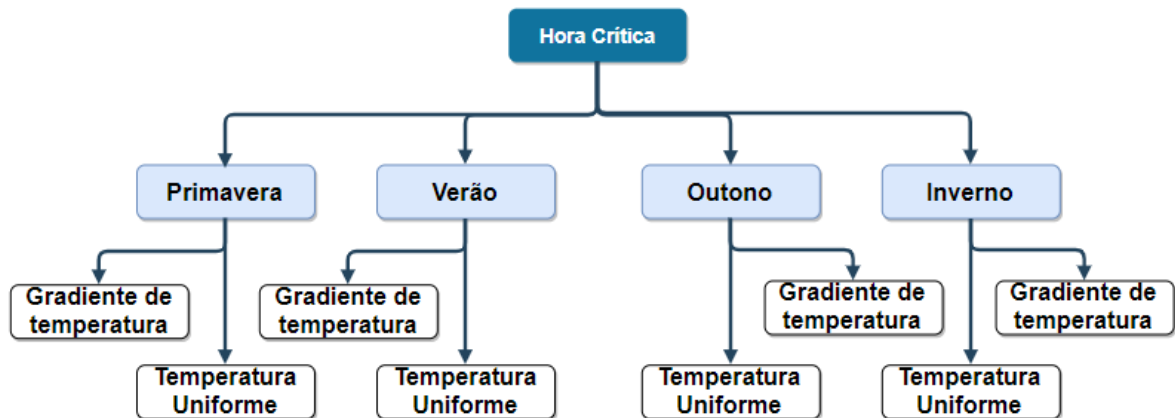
Hora Crítica

Primavera

Gradiente de temperatura

Temperatura Uniforme

Verão

Gradiente de temperatura

Temperatura Uniforme

Outono

Gradiente de temperatura

Temperatura Uniforme

Inverno

Gradiente de temperatura

Temperatura Uniforme